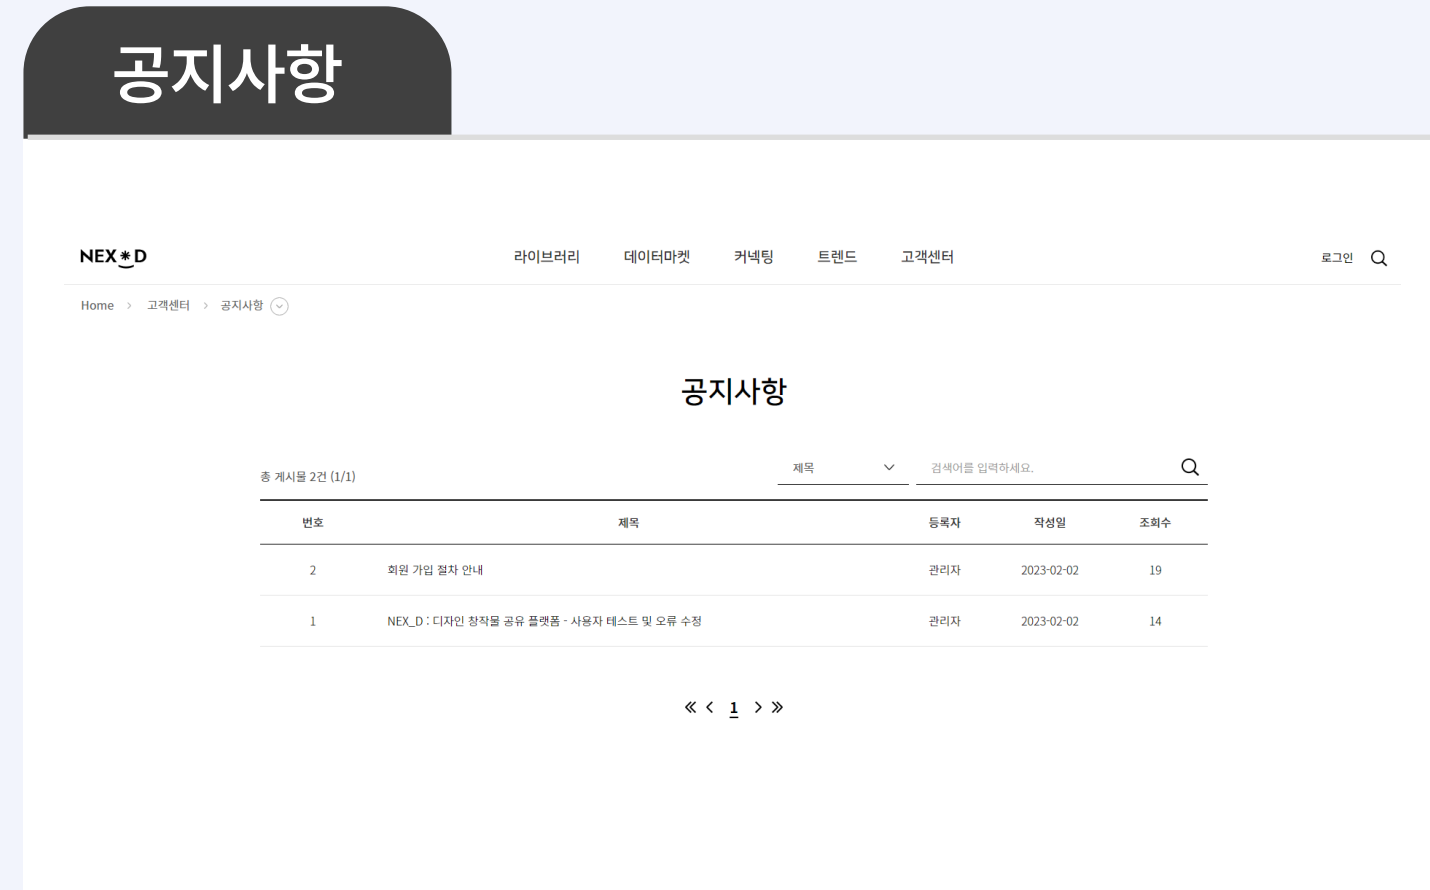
공지사항

NEX*D

라이브러리 데이터마켓 커넥팅 트렌드 고객센터

로그인

Home > 고객센터 > 공지사항

공지사항

총 게시물 2건 (1/1)

제목

검색어를 입력하세요.

| 번호 | 제목 | 등록자 | 작성일 | 조회수 |
|---|---|---|---|---|
| 2 | 회원 가입 절차 안내 | 관리자 | 2023-02-02 | 19 |
| 1 | NEX_D : 디자인 창작물 공유 플랫폼 - 사용자 테스트 및 오류 수정 | 관리자 | 2023-02-02 | 14 |

« ‹ 1 › »